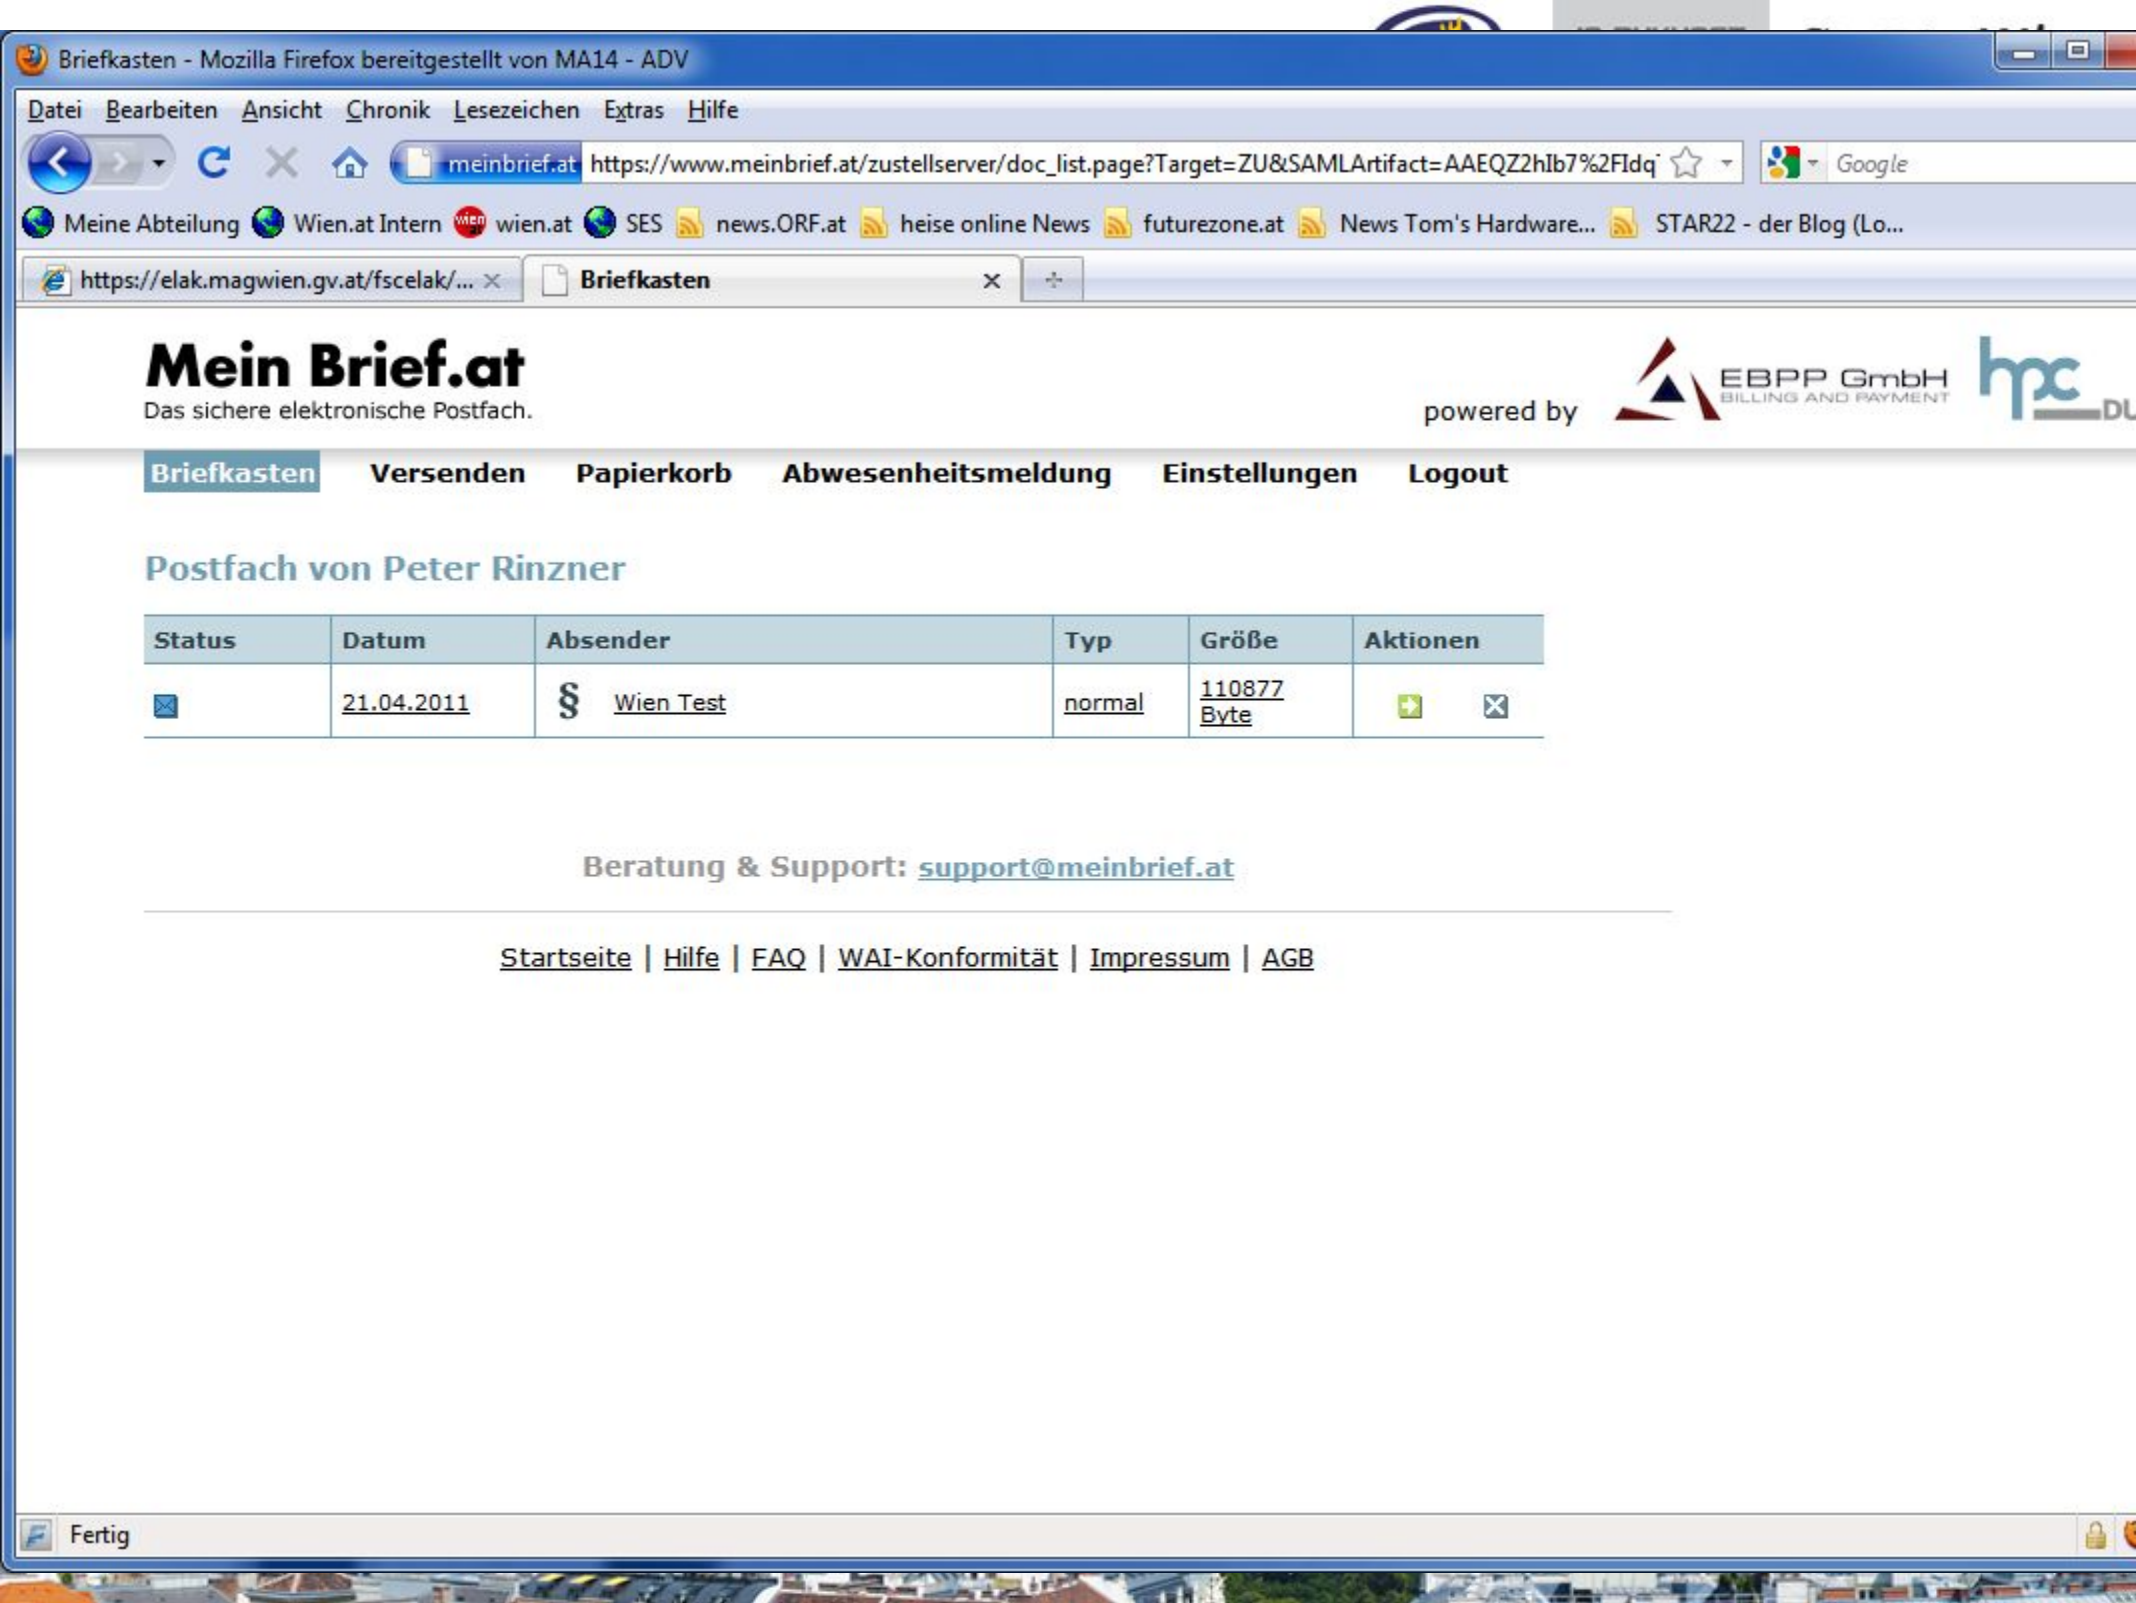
Briefkasten - Mozilla Firefox bereitgestellt von MA14 - ADV

Datei Bearbeiten Ansicht Chronik Lesezeichen Extras Hilfe

meinbrief.at https://www.meinbrief.at/zustellserver/doc_list.page?Target=ZU&SAMLArtifact=AAEQZ2hIb7%2FIdq

Google

Meine Abteilung Wien.at Intern wien.at SES news.ORF.at heise online News futurezone.at News Tom's Hardware... STAR22 - der Blog (Lo...

https://elak.magwien.gv.at/fscelak/... Briefkasten

Mein Brief.at
Das sichere elektronische Postfach.

powered by EBPP GmbH BILLING AND PAYMENT hpc DU

Briefkasten Versenden Papierkorb Abwesenheitsmeldung Einstellungen Logout

Postfach von Peter Rinzner

| Status | Datum | Absender | Typ | Größe | Aktionen |
|---|---|---|---|---|---|
| | 21.04.2011 | § Wien Test | normal | 110877 Byte | |

Beratung & Support: support@meinbrief.at

Startseite | Hilfe | FAQ | WAI-Konformität | Impressum | AGB

Fertig